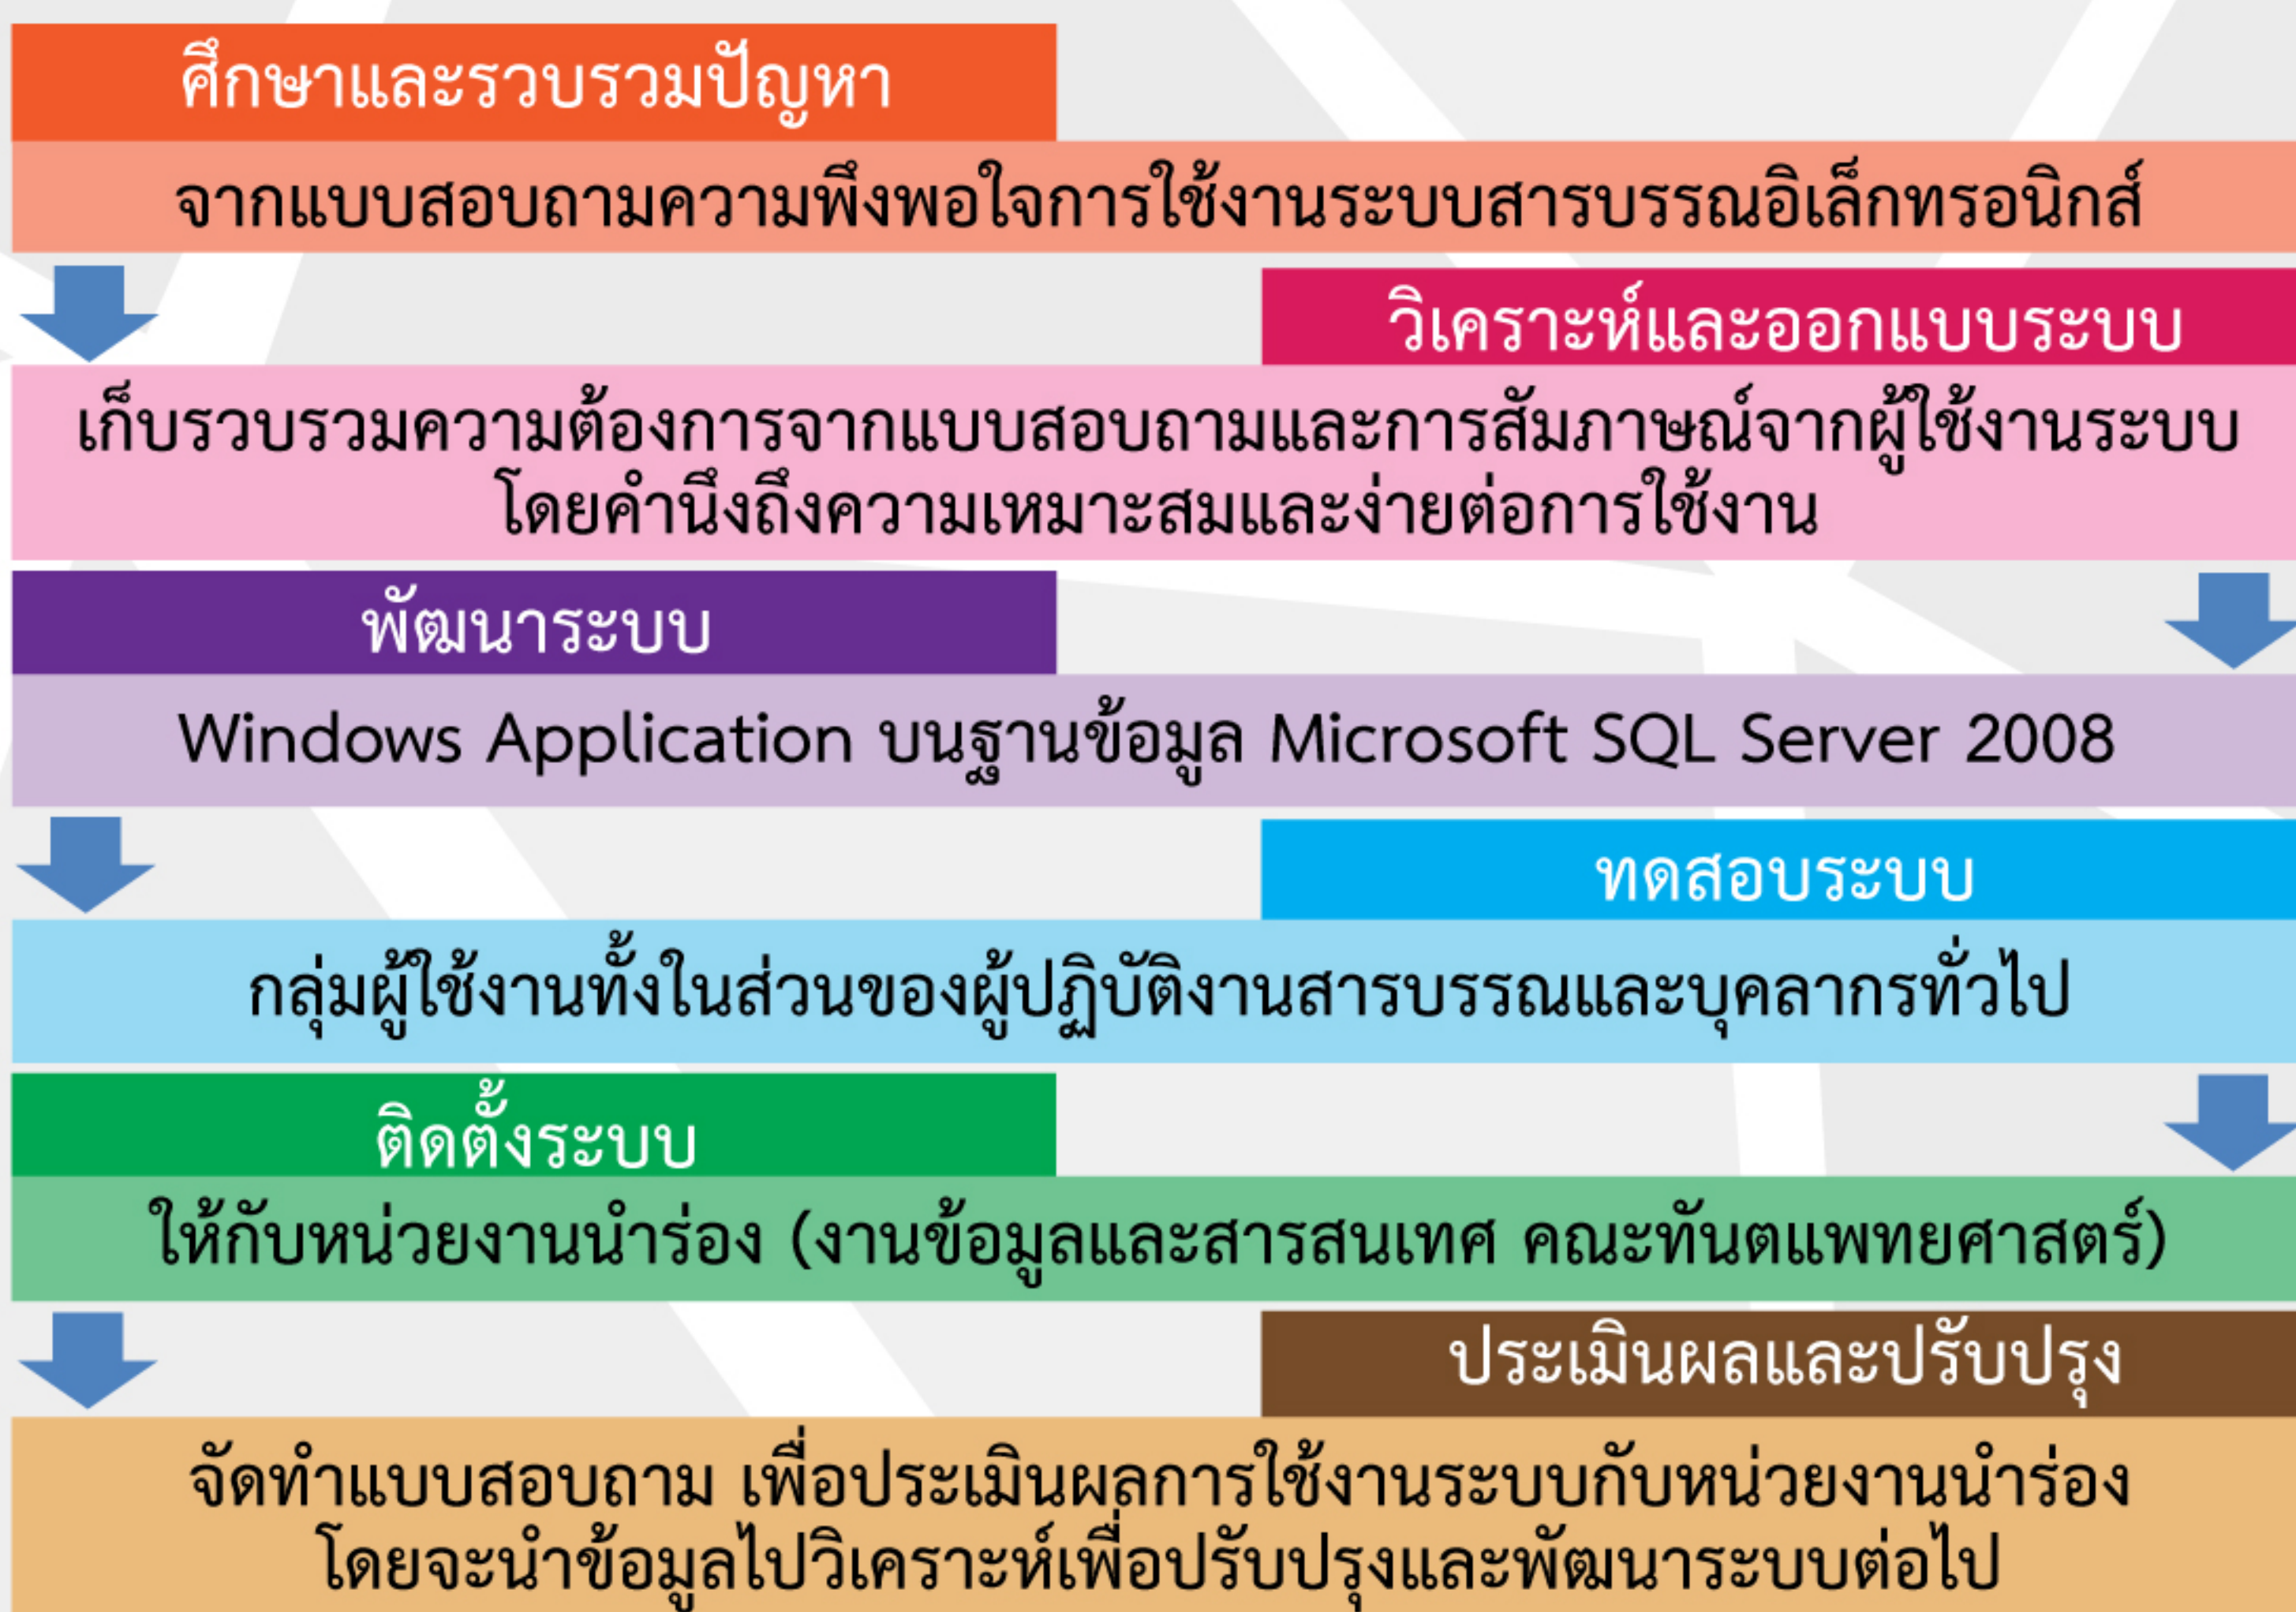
ศึกษาและรวบรวมปัญหา

จากแบบสอบถามความพึงพอใจการใช้งานระบบสารบรรณอิเล็กทรอนิกส์

วิเคราะห์และออกแบบระบบ

เก็บรวบรวมความต้องการจากแบบสอบถามและการสัมภาษณ์จากผู้ใช้งานระบบ โดยคำนึงถึงความเหมาะสมและง่ายต่อการใช้งาน

พัฒนาระบบ

Windows Application บนฐานข้อมูล Microsoft SQL Server 2008

ทดสอบระบบ

กลุ่มผู้ใช้งานทั้งในส่วนของผู้ปฏิบัติงานสารบรรณและบุคลากรทั่วไป

ติดตั้งระบบ

ให้กับหน่วยงานนำร่อง (งานข้อมูลและสารสนเทศ คณะทันตแพทยศาสตร์)

ประเมินผลและปรับปรุง

จัดทำแบบสอบถาม เพื่อประเมินผลการใช้งานระบบกับหน่วยงานนำร่อง โดยจะนำข้อมูลไปวิเคราะห์เพื่อปรับปรุงและพัฒนาระบบต่อไป